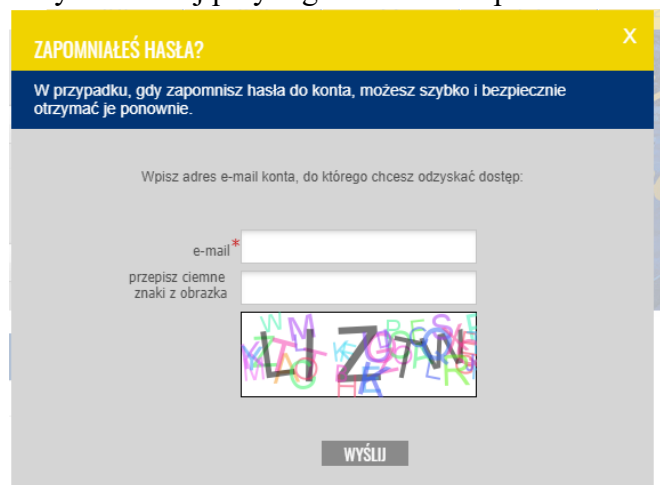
ZAPOMNIAŁEŚ HASŁA?

X

W przypadku, gdy zapomnisz hasła do konta, możesz szybko i bezpiecznie otrzymać je ponownie.

Wpisz adres e-mail konta, do którego chcesz odzyskać dostęp:

e-mail*

przepisz ciemne znaki z obrazka

LIZYN

WYŚLIJ